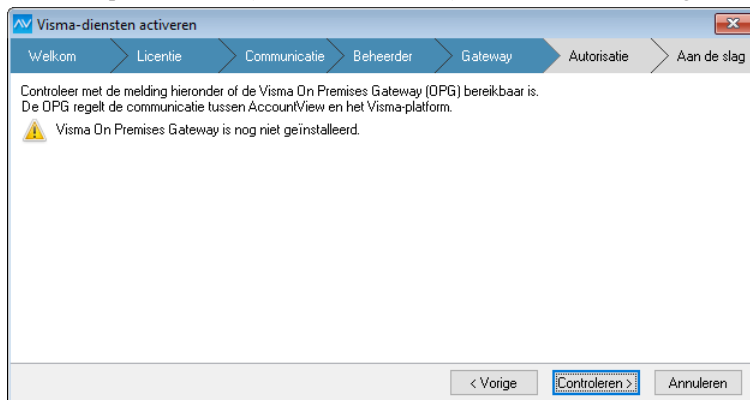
AV Visma-diensten activeren

Welkom Licentie Communicatie Beheerder Gateway Autorisatie Aan de slag

Controleer met de melding hieronder of de Visma On Premises Gateway (OPG) bereikbaar is.
De OPG regelt de communicatie tussen AccountView en het Visma-platform.

Visma On Premises Gateway is nog niet geïnstalleerd.

< Vorige Controleren > Annuleren